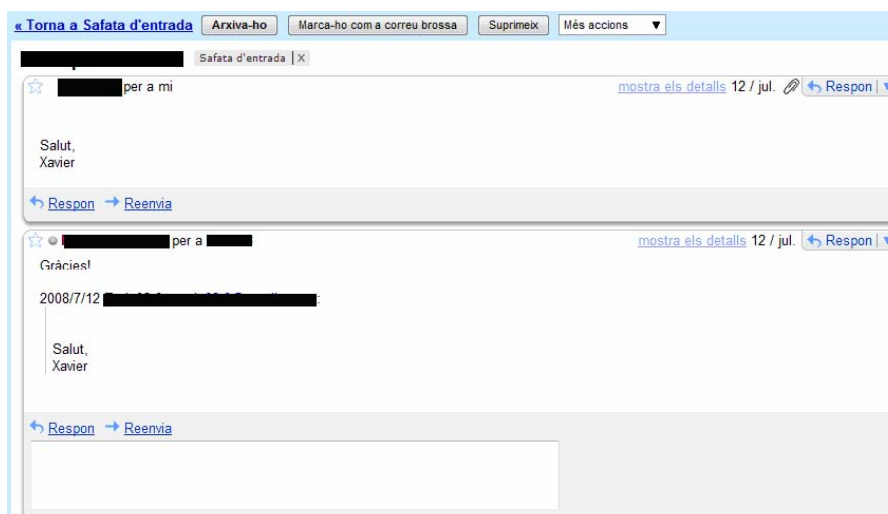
« Torna a Safata d'entrada Arxiva-ho Marca-ho com a correu brossa Suprimeix Més accions ▼

Safata d'entrada | X

per a mi mostra els detalls 12 / jul. Respon

Salut,
Xavier

Respon Reenvia

per a mostra els detalls 12 / jul. Respon

Gràcies!

2008/7/12 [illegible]:

Salut,
Xavier

Respon Reenvia